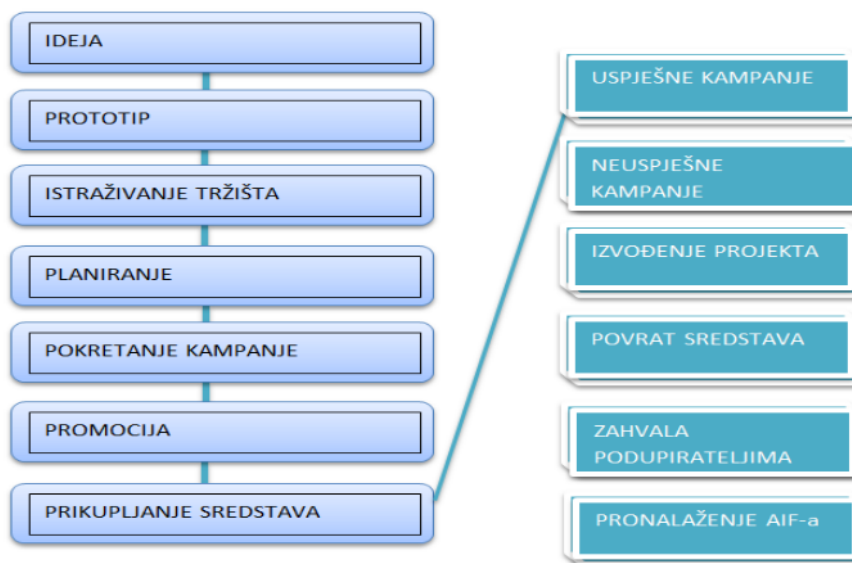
IDEJA

PROTOTIP

ISTRAŽIVANJE TRŽIŠTA

PLANIRANJE

POKRETANJE KAMPANJE

PROMOCIJA

PRIKUPLJANJE SREDSTAVA

USPJEŠNE KAMPANJE

NEUSPJEŠNE KAMPANJE

IZVOĐENJE PROJEKTA

POVRAT SREDSTAVA

ZAHVALA PODUPIRATELJIMA

PRONALAŽENJE AIF-a